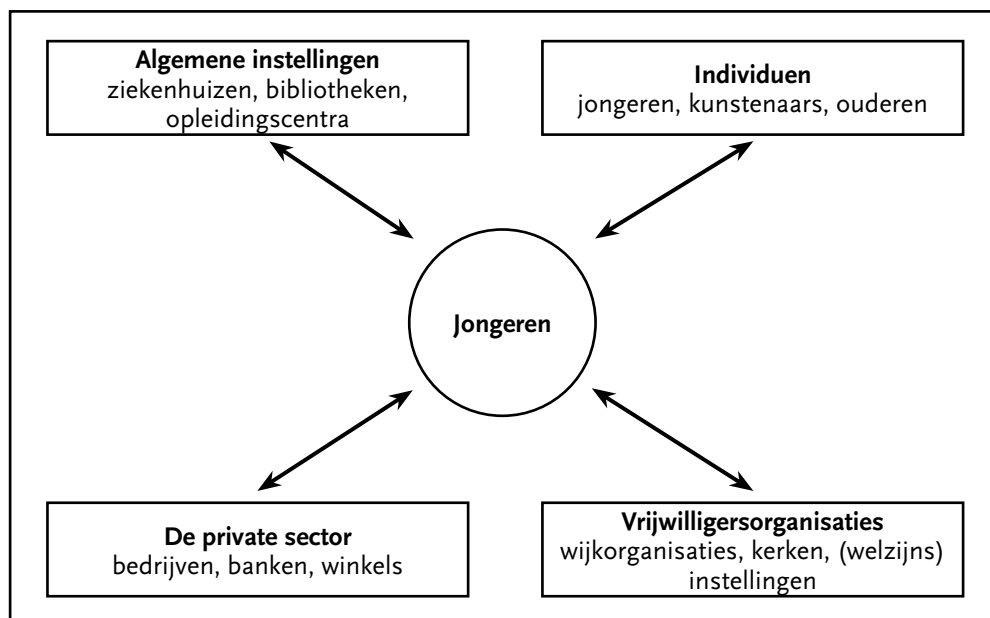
**Algemene instellingen**
ziekenhuizen, bibliotheken, opleidingscentra

**Individuen**
jongeren, kunstenaars, ouderen

**Jongeren**

**De private sector**
bedrijven, banken, winkels

**Vrijwilligersorganisaties**
wijkorganisaties, kerken, (welzijns) instellingen